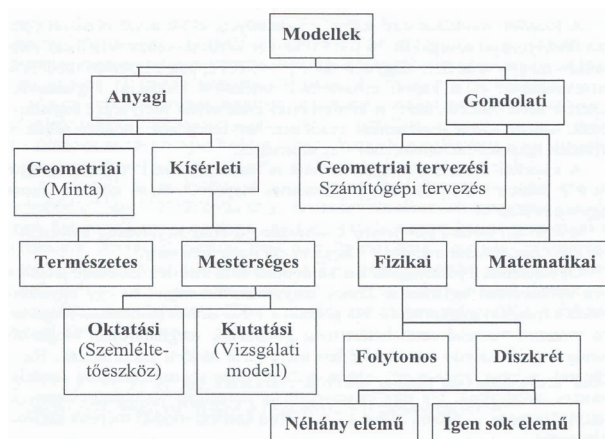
Modellek

Anyagi

Gondolati

Geometriai (Minta)

Kísérleti

Geometriai tervezési
Számítógépi tervezés

Természetes

Mesterséges

Fizikai

Matematikai

Oktatási (Szemléltetőeszköz)

Kutatási (Vizsgálati modell)

Folytonos

Diszkrét

Néhány elemű

Igen sok elemű